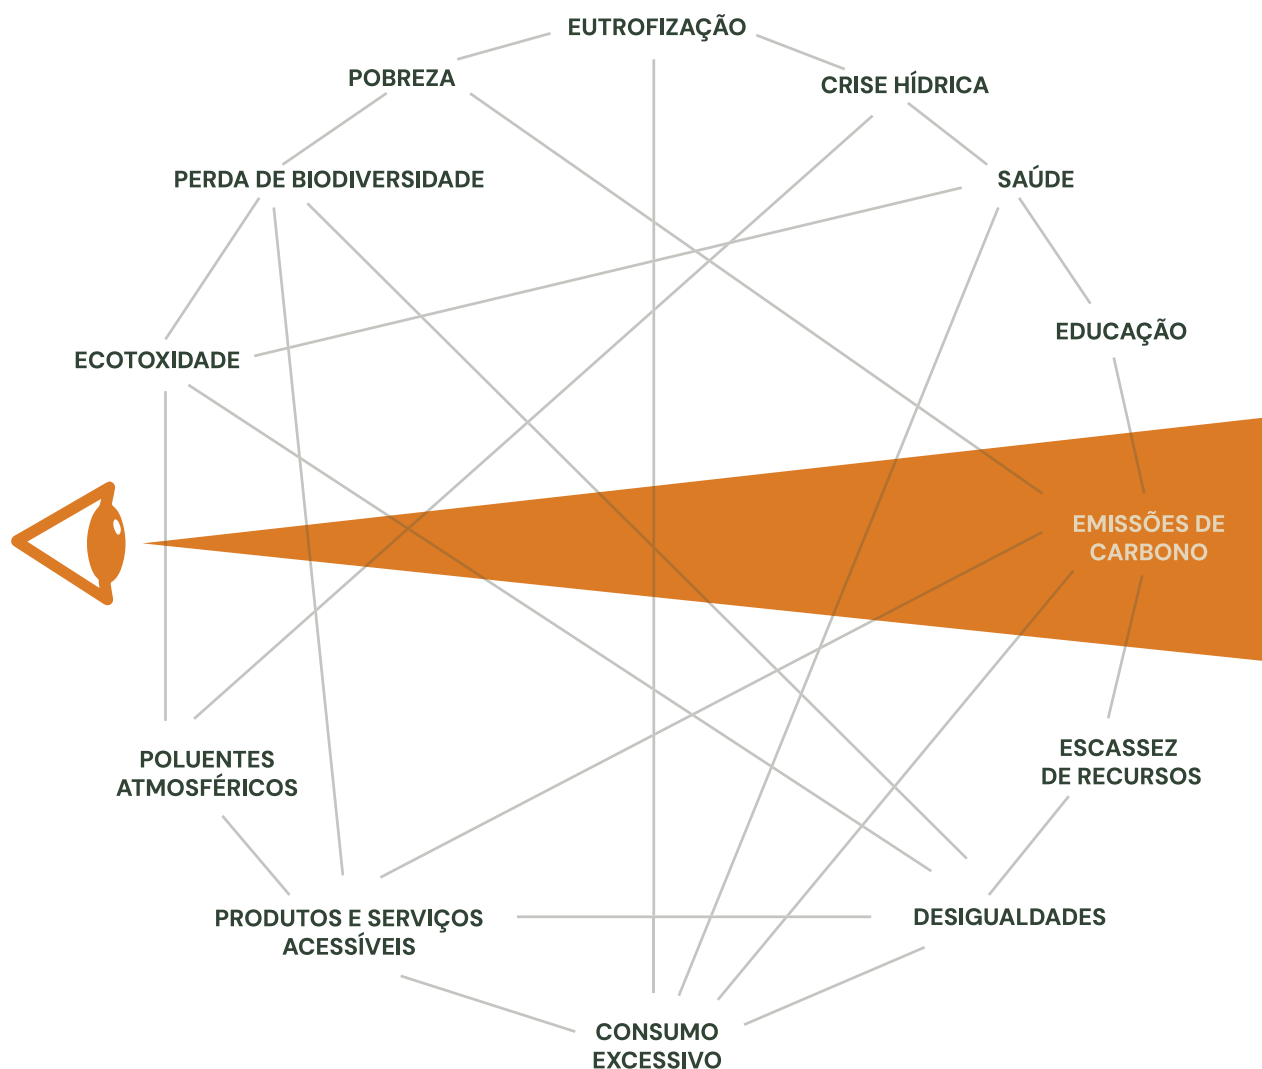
EUTROFIZAÇÃO

POBREZA

CRISE HÍDRICA

PERDA DE BIODIVERSIDADE

SAÚDE

EDUCAÇÃO

ECOTOXIDADE

EMISSÕES DE CARBONO

POLUENTES ATMOSFÉRICOS

ESCASSEZ DE RECURSOS

PRODUTOS E SERVIÇOS ACESSÍVEIS

DESIGUALDADES

CONSUMO EXCESSIVO